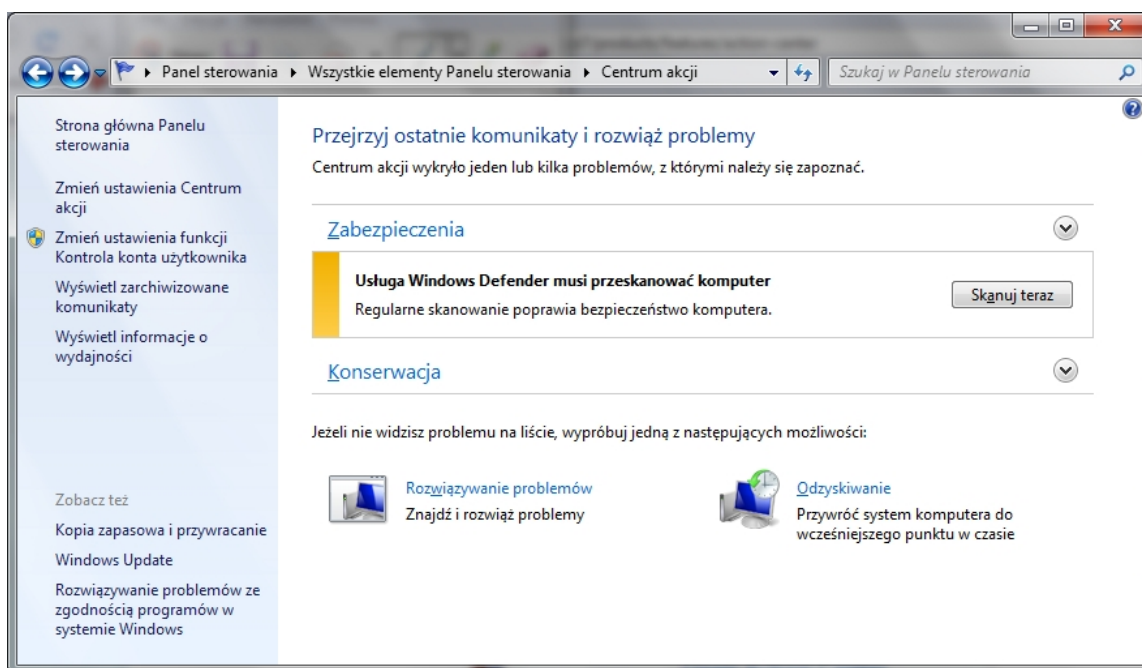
Panel sterowania ▸ Wszystkie elementy Panelu sterowania ▸ Centrum akcji

Szukaj w Panelu sterowania

Strona główna Panelu sterowania

Zmień ustawienia Centrum akcji

Zmień ustawienia funkcji Kontrola konta użytkownika

Wyświetl zarchiwizowane komunikaty

Wyświetl informacje o wydajności

Zobacz też

Kopia zapasowa i przywracanie

Windows Update

Rozwiązywanie problemów ze zgodnością programów w systemie Windows

Przejrzyj ostatnie komunikaty i rozwiąż problemy

Centrum akcji wykryło jeden lub kilka problemów, z którymi należy się zapoznać.

Zabezpieczenia

Usługa Windows Defender musi przeskanować komputer

Regularne skanowanie poprawia bezpieczeństwo komputera.

Skanuj teraz

Konserwacja

Jeżeli nie widzisz problemu na liście, wypróbuj jedną z następujących możliwości:

Rozwiązywanie problemów

Znajdź i rozwiąż problemy

Odzyskiwanie

Przywróć system komputera do wcześniejszego punktu w czasie